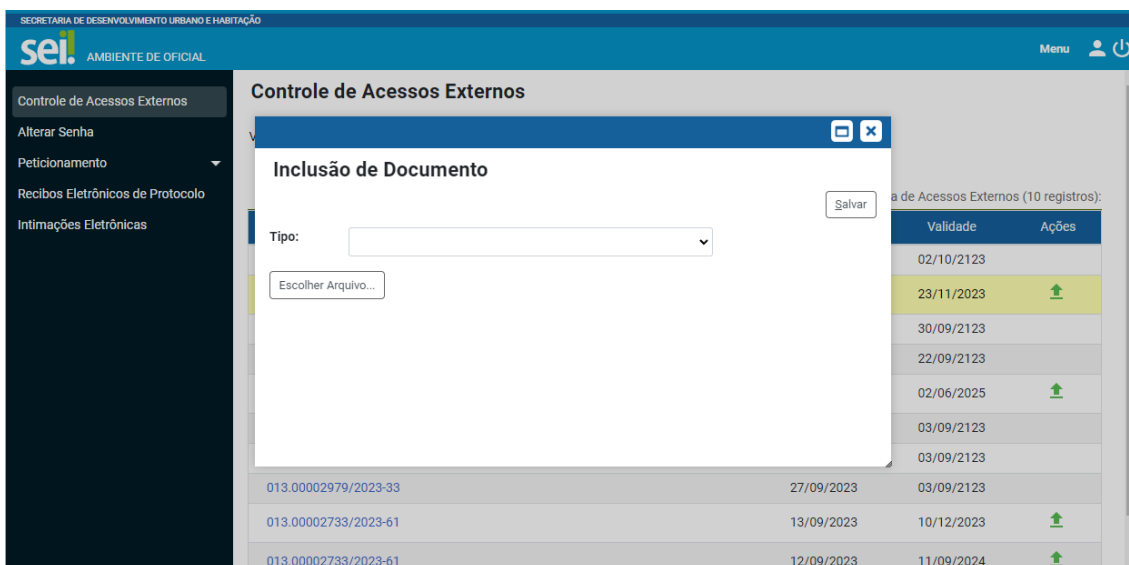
SECRETARIA DE DESENVOLVIMENTO URBANO E HABITAÇÃO

sei! AMBIENTE DE OFICIAL

Menu

Controle de Acessos Externos
Alterar Senha
Peticionamento
Recibos Eletrônicos de Protocolo
Intimações Eletrônicas

Controle de Acessos Externos

Inclusão de Documento

Salvar

Tipo:

Escolher Arquivo...

a de Acessos Externos (10 registros):

| Validade | Ações |
|---|---|
| 02/10/2123 | |
| 23/11/2023 | |
| 30/09/2123 | |
| 22/09/2123 | |
| 02/06/2025 | |
| 03/09/2123 | |
| 03/09/2123 | |

| | | | |
|---|---|---|---|
| 013.00002979/2023-33 | 27/09/2023 | 03/09/2123 | |
| 013.00002733/2023-61 | 13/09/2023 | 10/12/2023 | |
| 013.00002733/2023-61 | 12/09/2023 | 11/09/2024 | |